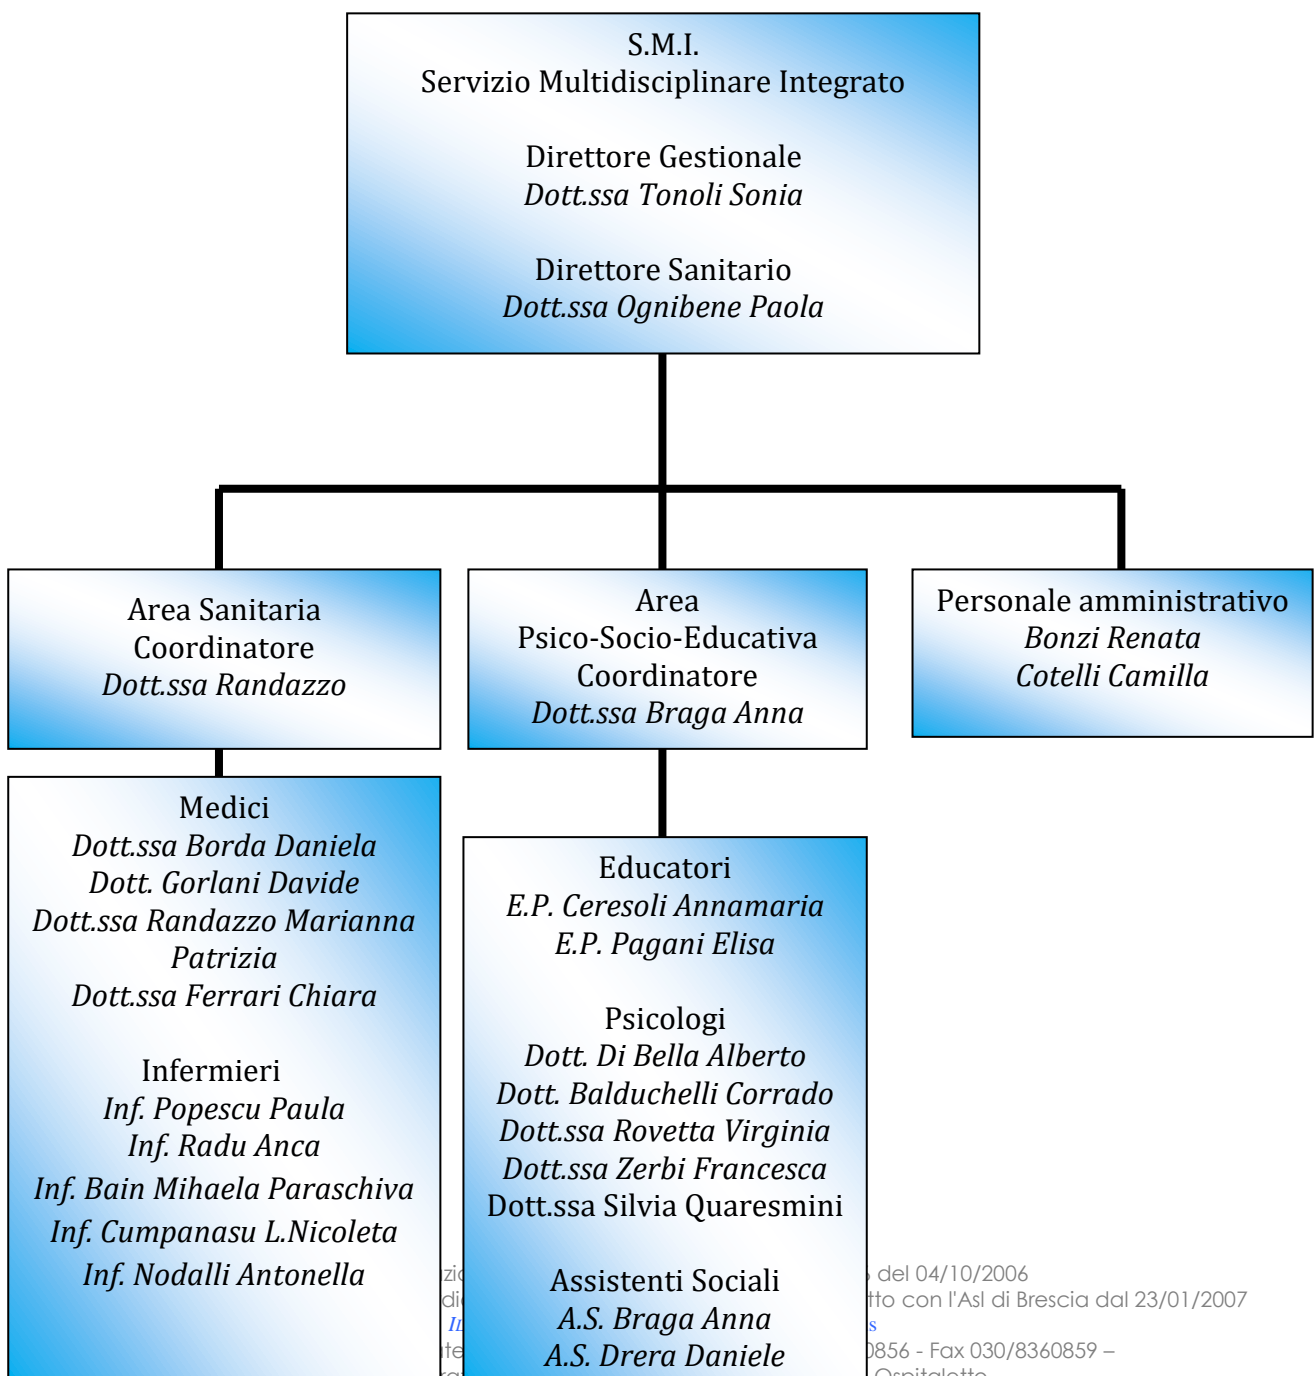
S.M.I.
Servizio Multidisciplinare Integrato

Direttore Gestionale
*Dott.ssa Tonoli Sonia*

Direttore Sanitario
*Dott.ssa Ognibene Paola*

Area Sanitaria
Coordinatore
*Dott.ssa Randazzo*

Area
Psico-Socio-Educativa
Coordinatore
*Dott.ssa Braga Anna*

Personale amministrativo
*Bonzi Renata*
*Cotelli Camilla*

Medici
*Dott.ssa Borda Daniela*
*Dott. Gorlani Davide*
*Dott.ssa Randazzo Marianna Patrizia*
*Dott.ssa Ferrari Chiara*

Infermieri
*Inf. Popescu Paula*
*Inf. Radu Anca*
*Inf. Bain Mihaela Paraschiva*
*Inf. Cumpanasu L.Nicoleta*
*Inf. Nodalli Antonella*

Educatori
*E.P. Ceresoli Annamaria*
*E.P. Pagani Elisa*

Psicologi
*Dott. Di Bella Alberto*
*Dott. Balduchelli Corrado*
*Dott.ssa Rovetta Virginia*
*Dott.ssa Zerbi Francesca*
Dott.ssa Silvia Quaresmini

Assistenti Sociali
*A.S. Braga Anna*
*A.S. Drera Daniele*

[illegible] del 04/10/2006
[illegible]tto con l'Asl di Brescia dal 23/01/2007
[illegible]
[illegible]0856 - Fax 030/8360859 –
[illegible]